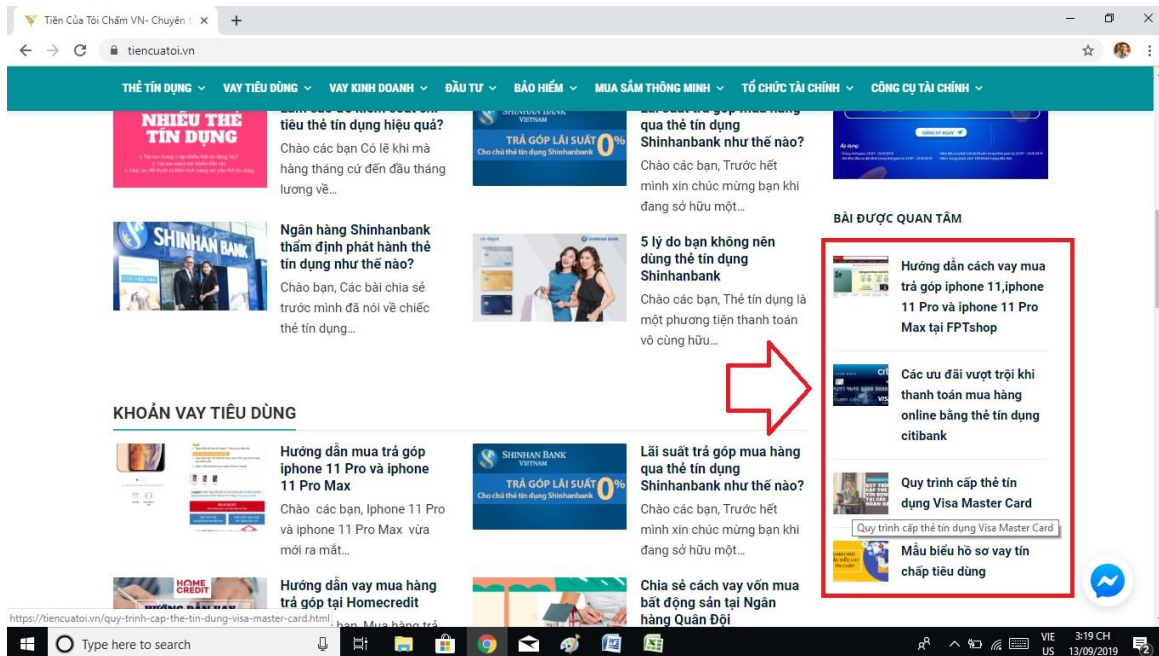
Tiền Của Tôi Chấm VN- Chuyên t ×  +

tiencuatoi.vn

THẺ TÍN DỤNG ⌄  VAY TIÊU DÙNG ⌄  VAY KINH DOANH ⌄  ĐẦU TƯ ⌄  BẢO HIỂM ⌄  MUA SẮM THÔNG MINH ⌄  TỔ CHỨC TÀI CHÍNH ⌄  CÔNG CỤ TÀI CHÍNH ⌄

NHIỀU THẺ TÍN DỤNG

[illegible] tiêu thẻ tín dụng hiệu quả?

Chào các bạn Có lẽ khi mà hàng tháng cứ đến đầu tháng lương về...

SHINHAN BANK VIETNAM TRẢ GÓP LÃI SUẤT 0% Cho chủ thẻ tín dụng Shinhanbank

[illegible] qua thẻ tín dụng Shinhanbank như thế nào?

Chào các bạn, Trước hết mình xin chúc mừng bạn khi đang sở hữu một...

ĐĂNG KÝ NGAY

BÀI ĐƯỢC QUAN TÂM

SHINHAN BANK

Ngân hàng Shinhanbank thẩm định phát hành thẻ tín dụng như thế nào?

Chào bạn, Các bài chia sẻ trước mình đã nói về chiếc thẻ tín dụng...

5 lý do bạn không nên dùng thẻ tín dụng Shinhanbank

Chào các bạn, Thẻ tín dụng là một phương tiện thanh toán vô cùng hữu...

Hướng dẫn cách vay mua trả góp iphone 11,iphone 11 Pro và iphone 11 Pro Max tại FPTshop

Các ưu đãi vượt trội khi thanh toán mua hàng online bằng thẻ tín dụng citibank

Quy trình cấp thẻ tín dụng Visa Master Card

Quy trình cấp thẻ tín dụng Visa Master Card

Mẫu biểu hồ sơ vay tín chấp tiêu dùng

KHOẢN VAY TIÊU DÙNG

Hướng dẫn mua trả góp iphone 11 Pro và iphone 11 Pro Max

Chào các bạn, Iphone 11 Pro và iphone 11 Pro Max vừa mới ra mắt...

SHINHAN BANK VIETNAM TRẢ GÓP LÃI SUẤT 0% Cho chủ thẻ tín dụng Shinhanbank

Lãi suất trả góp mua hàng qua thẻ tín dụng Shinhanbank như thế nào?

Chào các bạn, Trước hết mình xin chúc mừng bạn khi đang sở hữu một...

HOME CREDIT

Hướng dẫn vay mua hàng trả góp tại Homecredit

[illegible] bạn, Mua hàng trả

Chia sẻ cách vay vốn mua bất động sản tại Ngân hàng Quân Đội

https://tiencuatoi.vn/quy-trinh-cap-the-tin-dung-visa-master-card.html

Type here to search

VIE US  3:19 CH 13/09/2019